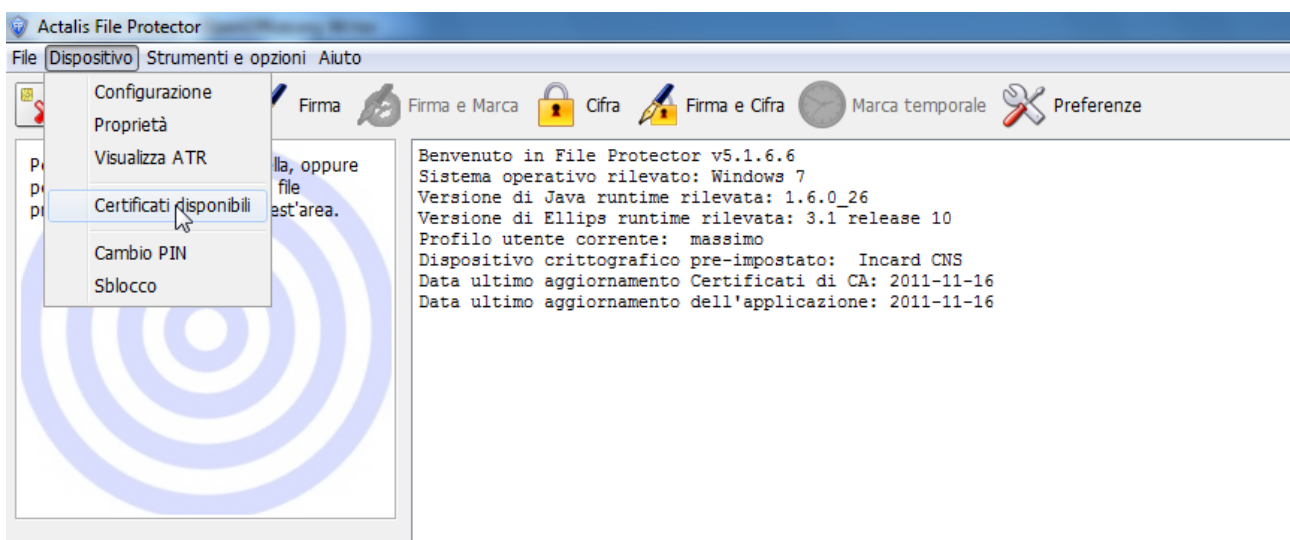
Actalis File Protector

File Dispositivo Strumenti e opzioni Aiuto

Configurazione
Proprietà
Visualizza ATR
Certificati disponibili
Cambio PIN
Sblocco

Firma Firma e Marca Cifra Firma e Cifra Marca temporale Preferenze

Pe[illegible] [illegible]lla, oppure
pe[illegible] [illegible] file
pr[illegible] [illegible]est'area.

Benvenuto in File Protector v5.1.6.6
Sistema operativo rilevato: Windows 7
Versione di Java runtime rilevata: 1.6.0_26
Versione di Ellips runtime rilevata: 3.1 release 10
Profilo utente corrente: massimo
Dispositivo crittografico pre-impostato: Incard CNS
Data ultimo aggiornamento Certificati di CA: 2011-11-16
Data ultimo aggiornamento dell'applicazione: 2011-11-16